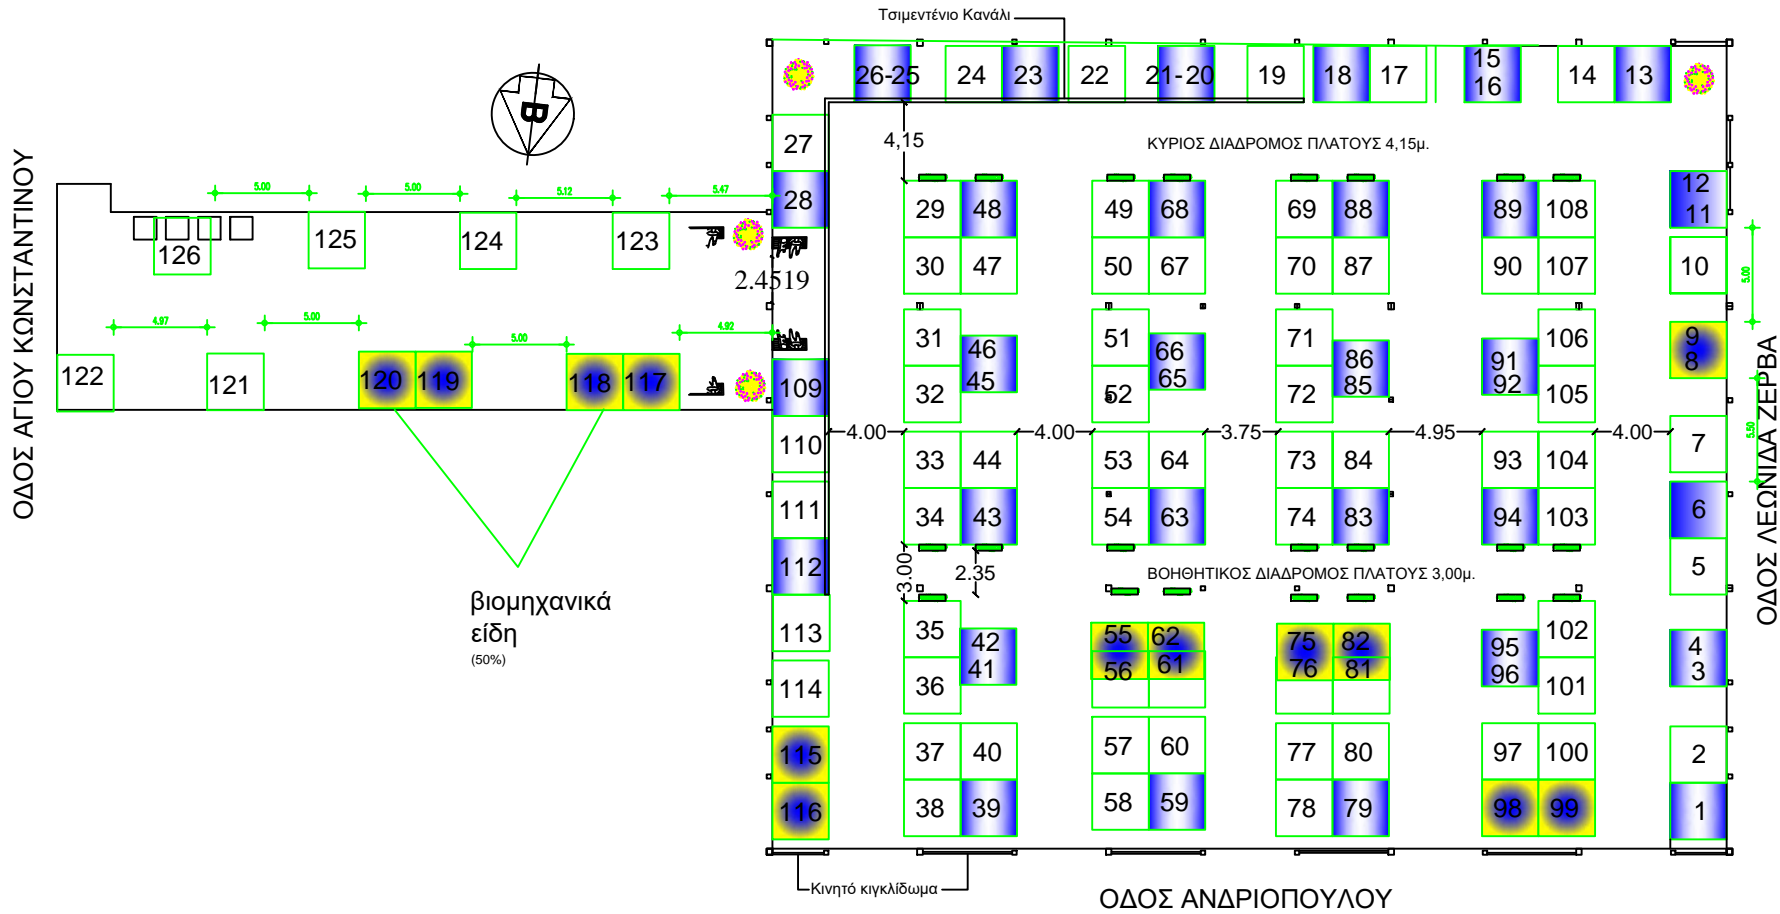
Τσιμεντένιο Κανάλι

26-25 24 23 22 21-20 19 18 17 15 16 14 13

B

27

4,15

ΚΥΡΙΟΣ ΔΙΑΔΡΟΜΟΣ ΠΛΑΤΟΥΣ 4,15μ.

5.00 5.00 5.12 5.47

28

126 125 124 123

12 11

29 48 49 68 69 88 89 108

30 47 50 67 70 87 90 107 10

2.4519

5.00

4.97 5.00 4.92

5.00

31 46 45 51 66 65 71 86 85 91 92 106 9 8

32 52 72 105

122 121 120 119 118 117 109

ΟΔΟΣ ΑΓΙΟΥ ΚΩΝΣΤΑΝΤΙΝΟΥ

110 4.00 4.00 3.75 4.95 4.00 7

33 44 53 64 73 84 93 104

5.50

ΟΔΟΣ ΛΕΩΝΙΔΑ ΖΕΡΒΑ

111 34 43 54 63 74 83 94 103 6

112 3.00 2.35 5

ΒΟΗΘΗΤΙΚΟΣ ΔΙΑΔΡΟΜΟΣ ΠΛΑΤΟΥΣ 3,00μ.

βιομηχανικά είδη (50%)

113 35 42 41 55 62 56 61 75 82 76 81 95 96 102 4 3

114 36 101

115 37 40 57 60 77 80 97 100 2

116 38 39 58 59 78 79 98 99 1

Κινητό κιγκλίδωμα

ΟΔΟΣ ΑΝΔΡΙΟΠΟΥΛΟΥ